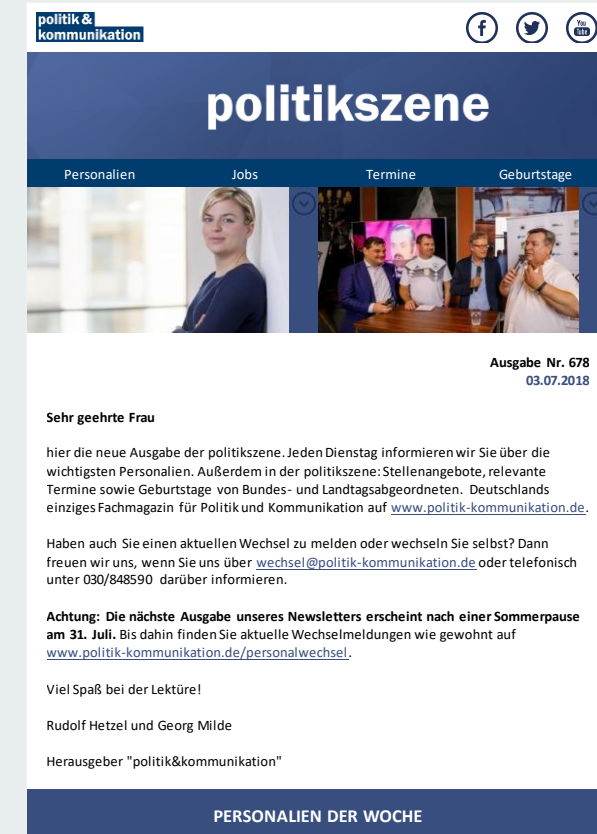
politik & kommunikation

You Tube

politikszene

Personalien Jobs Termine Geburtstage

Ausgabe Nr. 678
03.07.2018

Sehr geehrte Frau

hier die neue Ausgabe der politikszene. Jeden Dienstag informieren wir Sie über die wichtigsten Personalien. Außerdem in der politikszene: Stellenangebote, relevante Termine sowie Geburtstage von Bundes- und Landtagsabgeordneten. Deutschlands einziges Fachmagazin für Politik und Kommunikation auf www.politik-kommunikation.de.

Haben auch Sie einen aktuellen Wechsel zu melden oder wechseln Sie selbst? Dann freuen wir uns, wenn Sie uns über wechsel@politik-kommunikation.de oder telefonisch unter 030/848590 darüber informieren.

Achtung: Die nächste Ausgabe unseres Newsletters erscheint nach einer Sommerpause am 31. Juli. Bis dahin finden Sie aktuelle Wechselmeldungen wie gewohnt auf www.politik-kommunikation.de/personalwechsel.

Viel Spaß bei der Lektüre!

Rudolf Hetzel und Georg Milde

Herausgeber "politik&kommunikation"

PERSONALIEN DER WOCHE